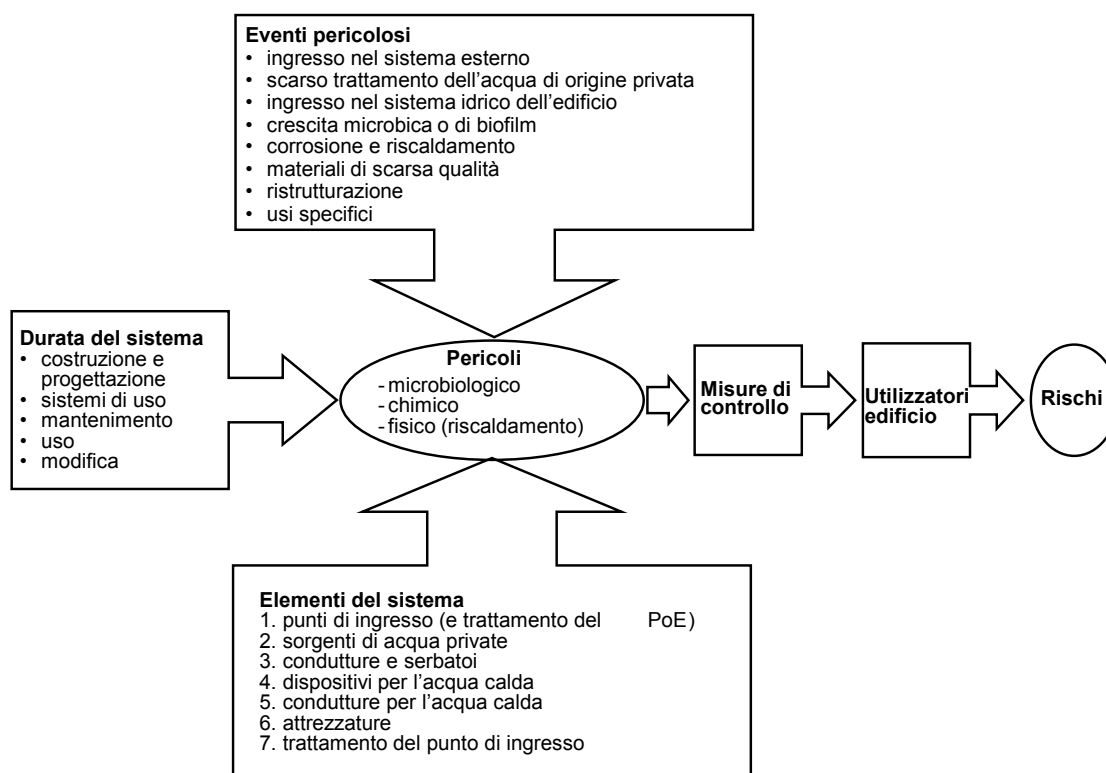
**Eventi pericolosi**
• ingresso nel sistema esterno
• scarso trattamento dell'acqua di origine privata
• ingresso nel sistema idrico dell'edificio
• crescita microbica o di biofilm
• corrosione e riscaldamento
• materiali di scarsa qualità
• ristrutturazione
• usi specifici

**Durata del sistema**
• costruzione e progettazione
• sistemi di uso
• mantenimento
• uso
• modifica

**Pericoli**
- microbiologico
- chimico
- fisico (riscaldamento)

**Misure di controllo**

**Utilizzatori edificio**

**Rischi**

**Elementi del sistema**
1. punti di ingresso (e trattamento del PoE)
2. sorgenti di acqua private
3. condutture e serbatoi
4. dispositivi per l'acqua calda
5. condutture per l'acqua calda
6. attrezzature
7. trattamento del punto di ingresso